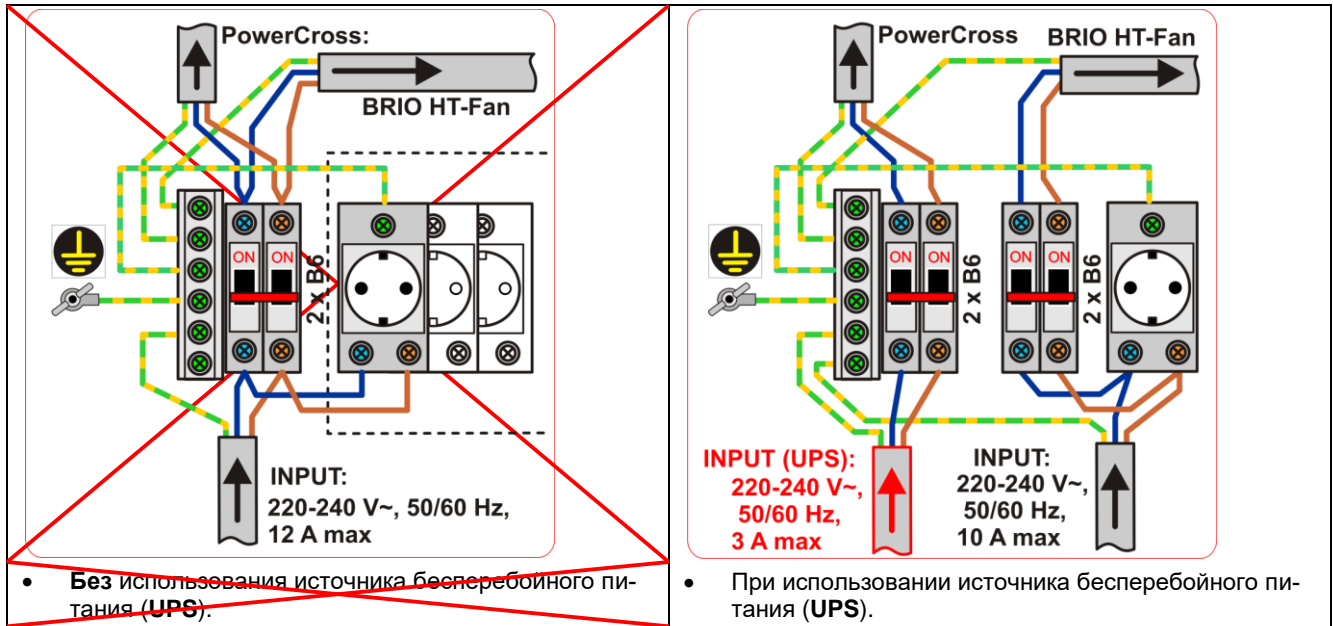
| PowerCross: BRIO HT-Fan ON ON 2 x B6 INPUT: 220-240 V~, 50/60 Hz, 12 A max | PowerCross BRIO HT-Fan ON ON 2 x B6 ON ON 2 x B6 INPUT (UPS): 220-240 V~, 50/60 Hz, 3 A max INPUT: 220-240 V~, 50/60 Hz, 10 A max |
|---|---|
| • **Без** использования источника бесперебойного питания (**UPS**). | • При использовании источника бесперебойного питания (**UPS**). |